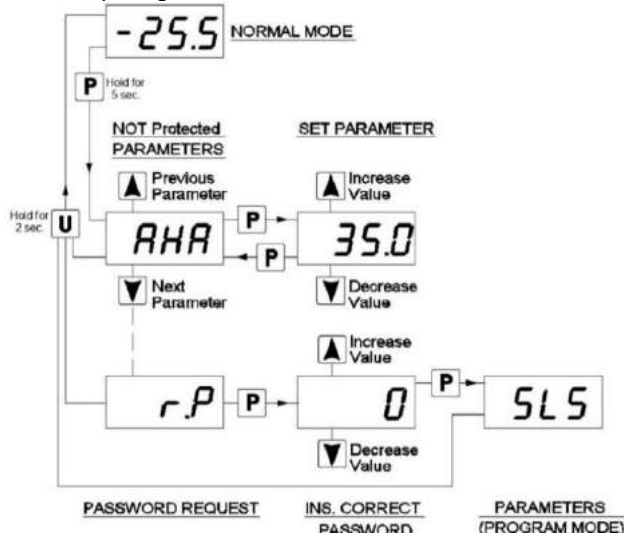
-25.5 NORMAL MODE

P Hold for 5 sec.

NOT Protected PARAMETERS

SET PARAMETER

Previous Parameter

Increase Value

Hold for 2 sec. U

AHA P 35.0

P

Next Parameter

Decrease Value

Increase Value

r.P P 0 P SLS

Decrease Value

PASSWORD REQUEST

INS. CORRECT PASSWORD

PARAMETERS (PROGRAM MODE)